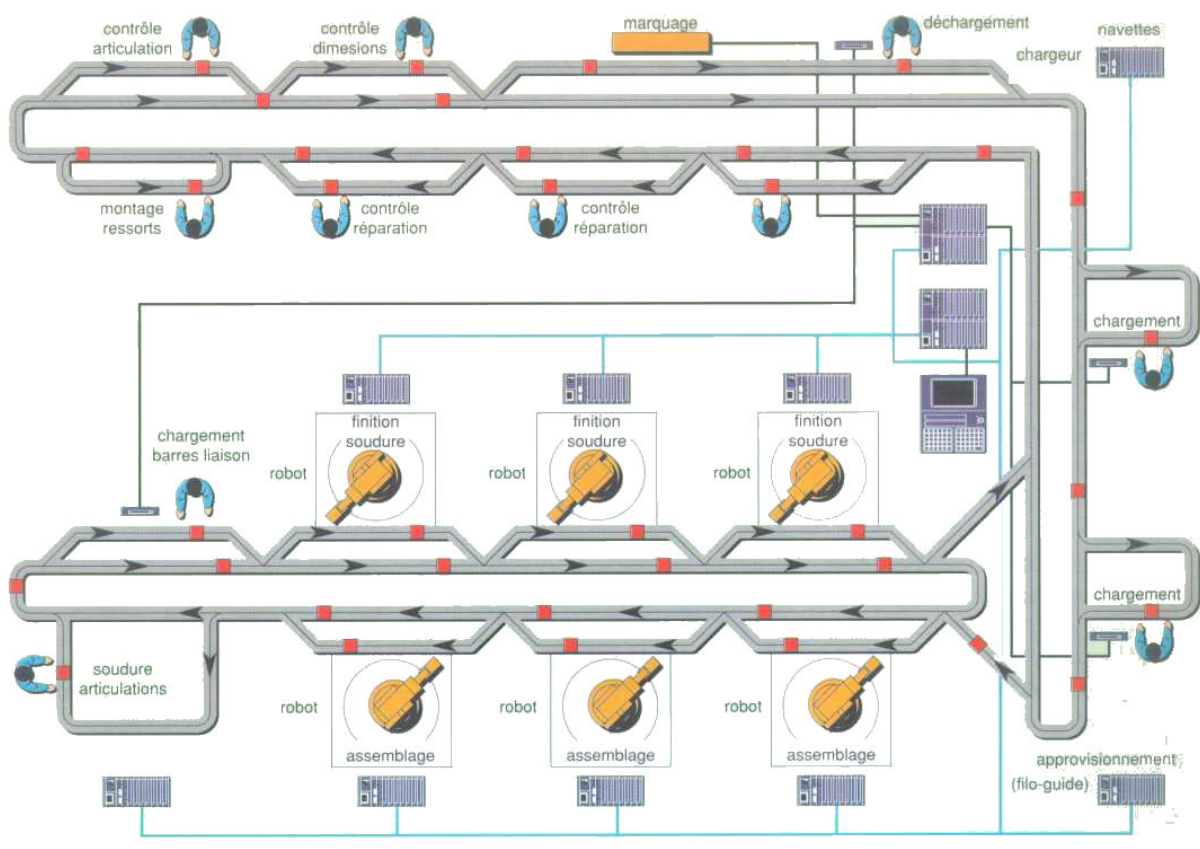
contrôle articulation

contrôle dimesions

marquage

déchargement

navettes

chargeur

montage ressorts

contrôle réparation

contrôle réparation

chargement

chargement barres liaison

robot

finition soudure

robot

finition soudure

robot

finition soudure

chargement

soudure articulations

robot

assemblage

robot

assemblage

robot

assemblage

approvisionnement (filo-guide)